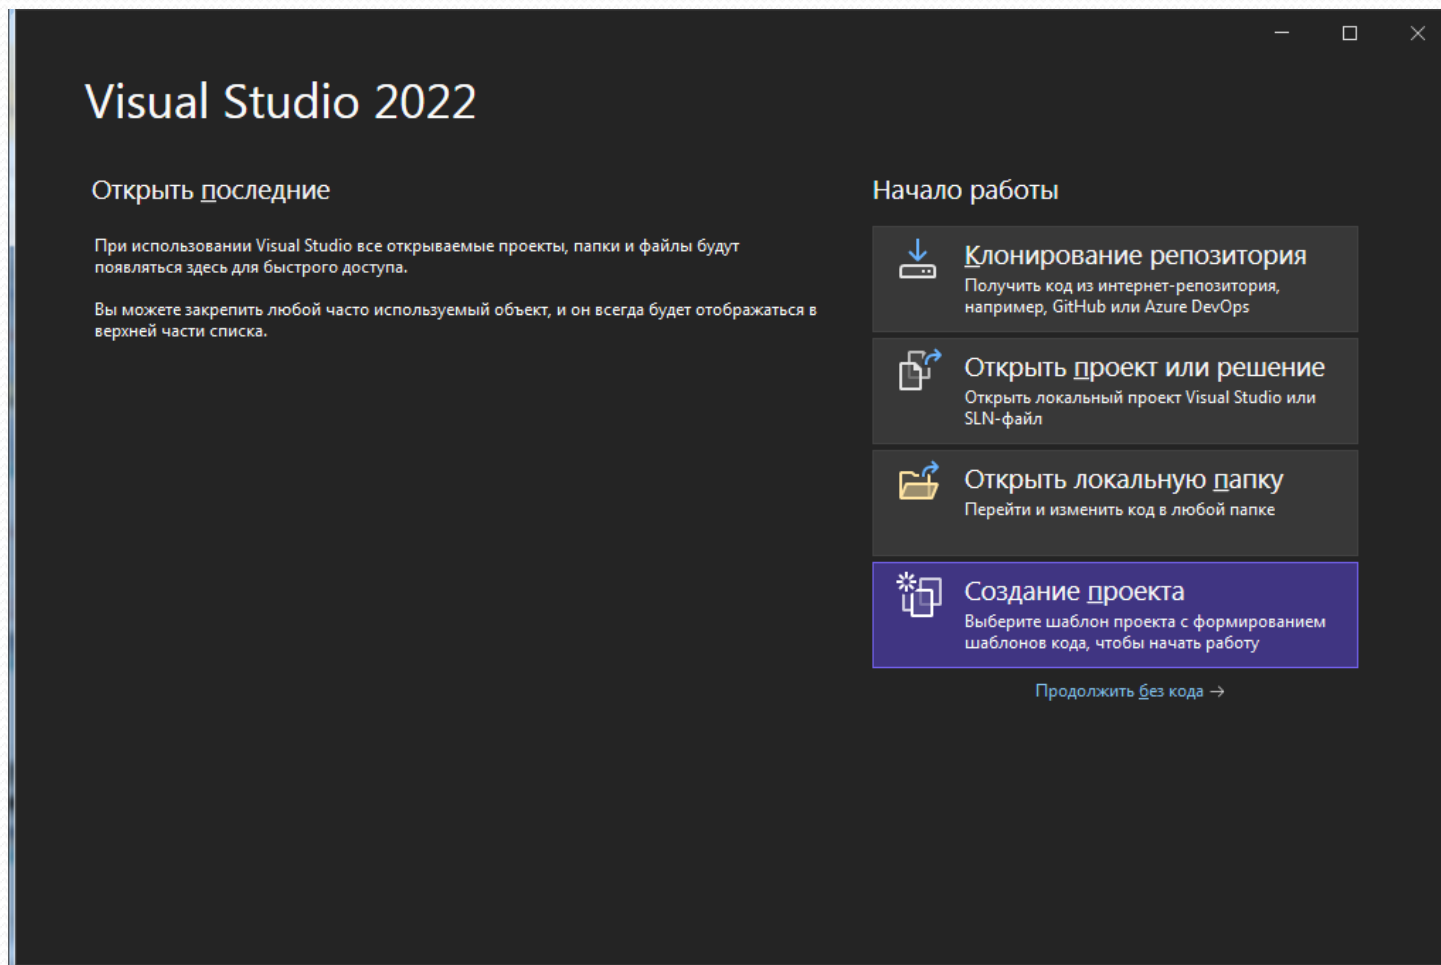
Visual Studio 2022

Открыть последние

При использовании Visual Studio все открываемые проекты, папки и файлы будут появляться здесь для быстрого доступа.

Вы можете закрепить любой часто используемый объект, и он всегда будет отображаться в верхней части списка.

Начало работы

Клонирование репозитория
Получить код из интернет-репозитория, например, GitHub или Azure DevOps

Открыть проект или решение
Открыть локальный проект Visual Studio или SLN-файл

Открыть локальную папку
Перейти и изменить код в любой папке

Создание проекта
Выберите шаблон проекта с формированием шаблонов кода, чтобы начать работу

Продолжить без кода →